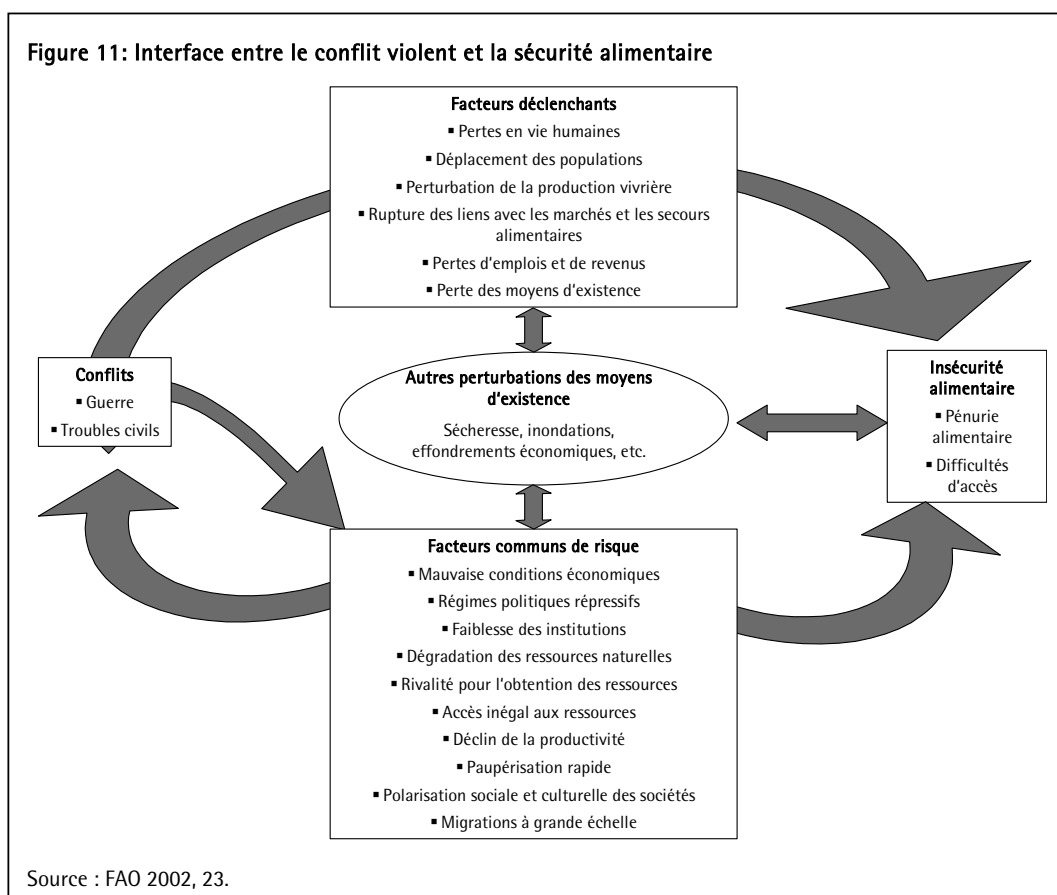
Figure 11: Interface entre le conflit violent et la sécurité alimentaire

Facteurs déclenchants
▪ Pertes en vie humaines
▪ Déplacement des populations
▪ Perturbation de la production vivrière
▪ Rupture des liens avec les marchés et les secours alimentaires
▪ Pertes d'emplois et de revenus
▪ Perte des moyens d'existence

Conflits
▪ Guerre
▪ Troubles civils

Autres perturbations des moyens d'existence
Sécheresse, inondations, effondrements économiques, etc.

Insécurité alimentaire
▪ Pénurie alimentaire
▪ Difficultés d'accès

Facteurs communs de risque
▪ Mauvaise conditions économiques
▪ Régimes politiques répressifs
▪ Faiblesse des institutions
▪ Dégradation des ressources naturelles
▪ Rivalité pour l'obtention des ressources
▪ Accès inégal aux ressources
▪ Déclin de la productivité
▪ Paupérisation rapide
▪ Polarisation sociale et culturelle des sociétés
▪ Migrations à grande échelle

Source : FAO 2002, 23.